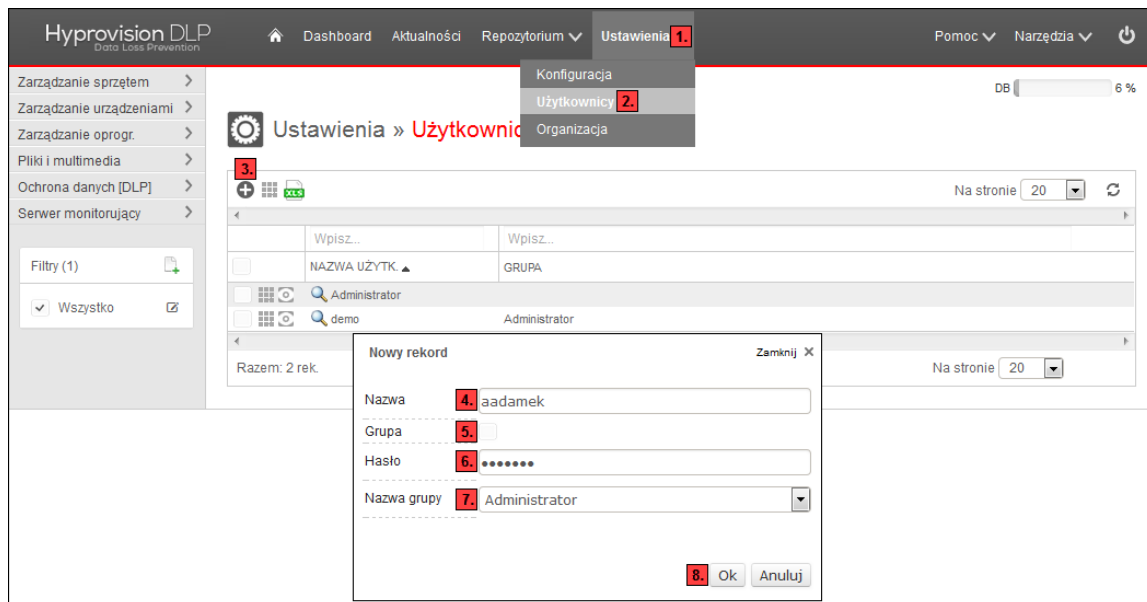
Hyprovision DLP
Data Loss Prevention

Dashboard Aktualności Repozytorium Ustawienia 1. Pomoc Narzędzia

Konfiguracja
Użytkownicy 2.
Organizacja

DB 6 %

Zarządzanie sprzętem
Zarządzanie urządzeniami
Zarządzanie oprogr.
Pliki i multimedia
Ochrona danych [DLP]
Serwer monitorujący

Filtry (1)
Wszystko

Ustawienia » Użytkownic

3.

Na stronie 20

| | Wpisz... | Wpisz... |
|---|---|---|
| | NAZWA UŻYTK. | GRUPA |
| | Administrator | |
| | demo | Administrator |

Razem: 2 rek.

Na stronie 20

Nowy rekord
Zamknij

Nazwa 4. aadamek
Grupa 5.
Hasło 6. •••••••
Nazwa grupy 7. Administrator

8. Ok Anuluj